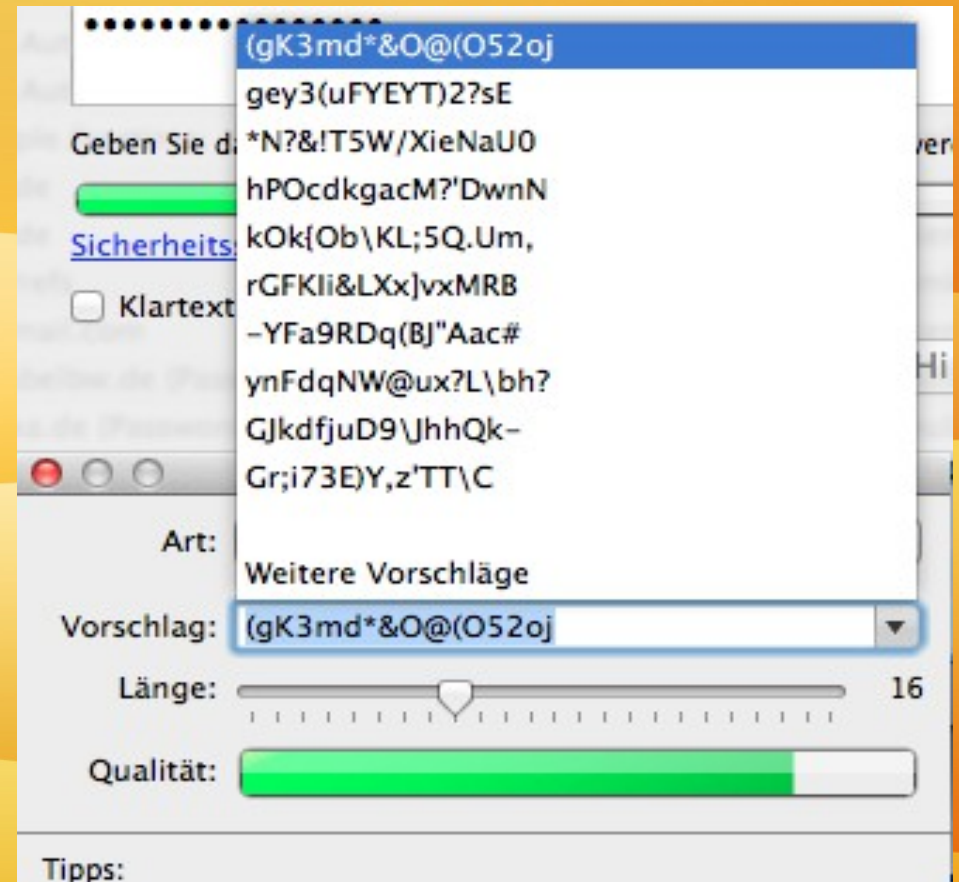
••••••••••••••••

Geben Sie d

Sicherheits

Klartext

(gK3md*&O@(O52oj
gey3(uFYEYT)2?sE
*N?&!T5W/XieNaU0
hPOcdkgacM?'DwnN
kOk[Ob\KL;5Q.Um,
rGFKIi&LXx]vxMRB
-YFa9RDq(BJ"Aac#
ynFdqNW@ux?L\bh?
GJkdfjuD9\JhhQk-
Gr;i73E)Y,z'TT\C

Weitere Vorschläge

Art:

Vorschlag: (gK3md*&O@(O52oj

Länge: 16

Qualität:

Tipps: